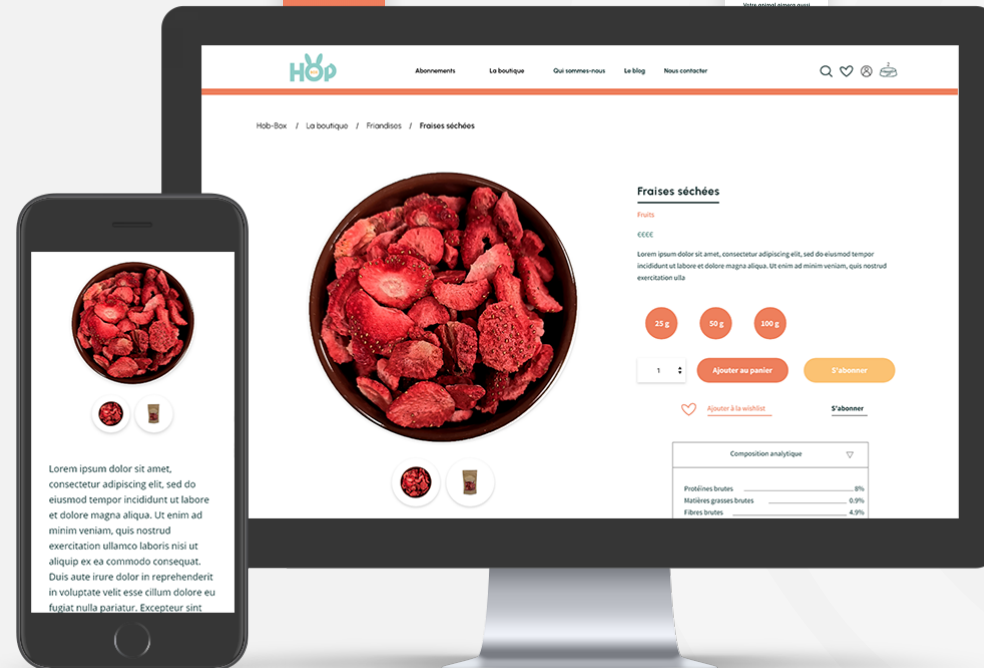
Votre animal aimera aussi

HOP

Abonnements La boutique Qui sommes-nous Le blog Nous contacter

Hob-Box / La boutique / Friandises / Fraises séchées

Fraises séchées

Fruits

€€€€

Lorem ipsum dolor sit amet, consectetur adipiscing elit, sed do eiusmod tempor incididunt ut labore et dolore magna aliqua. Ut enim ad minim veniam, quis nostrud exercitation ulla

25 g 50 g 100 g

1

Ajouter au panier

S'abonner

Ajouter à la wishlist

S'abonner

Composition analytique

| | |
|---|---|
| Protéines brutes | 8% |
| Matières grasses brutes | 0.9% |
| Fibres brutes | 4.9% |

Lorem ipsum dolor sit amet, consectetur adipiscing elit, sed do eiusmod tempor incididunt ut labore et dolore magna aliqua. Ut enim ad minim veniam, quis nostrud exercitation ullamco laboris nisi ut aliquip ex ea commodo consequat. Duis aute irure dolor in reprehenderit in voluptate velit esse cillum dolore eu fugiat nulla pariatur. Excepteur sint